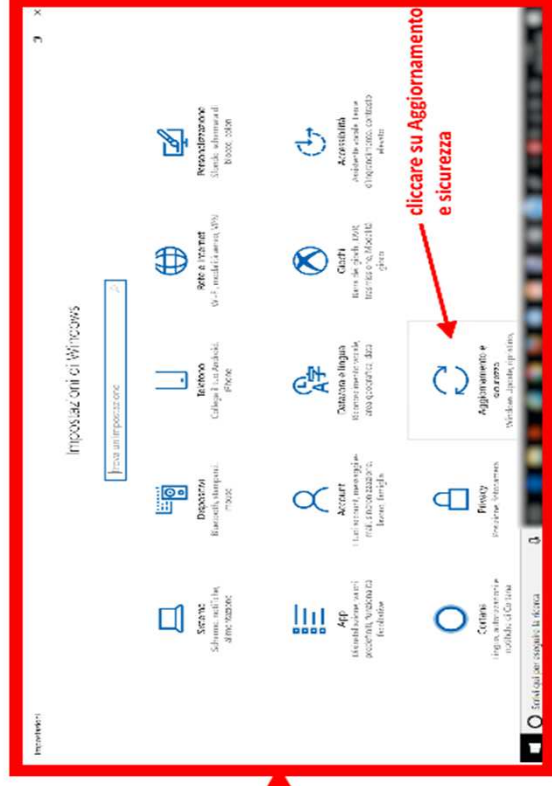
Impostazioni

Impostazioni di Windows

Trova un'impostazione

Sistema
Schermo, notifiche, alimentazione

Dispositivi
Bluetooth, stampanti, mouse

Telefono
Collega il tuo Android, iPhone

Rete e Internet
Wi-Fi, modalità aereo, VPN

Personalizzazione
Sfondo, schermata di blocco, colori

App
Disinstalla, impostazioni predefinite, funzionalità facoltative

Account
I tuoi account, posta elettronica, sincronizzazione, lavoro, famiglia

Data/ora e lingua
Riconoscimento vocale, area geografica, data

Giochi
Barra dei giochi, DVR, trasmissione, Modalità gioco

Accessibilità
Assistente vocale, lente d'ingrandimento, contrasto elevato

Cortana
Lingua, autorizzazioni, notifiche di Cortana

Privacy
Posizione, fotocamera

Aggiornamento e sicurezza
Windows Update, ripristino, backup

cliccare su Aggiornamento e sicurezza

Scrivi qui per eseguire la ricerca